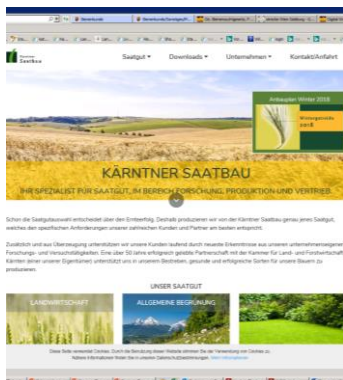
Saatgut ▾ Downloads ▾ Unternehmen ▾ Kontakt/Anfahrt

Anbauplan Winter 2018

Wintergetreide

KÄRNTNER SAATBAU

IHR SPEZIALIST FÜR SAATGUT, IM BEREICH FORSCHUNG, PRODUKTION UND VERTRIEB.

Schon die Saatgutauswahl entscheidet über den Ernteerfolg. Deshalb produzieren wir von der Kärntner Saatbau genau jenes Saatgut, welches den spezifischen Anforderungen unserer zahlreichen Kunden und Partner am besten entspricht.

Zusätzlich und aus Überzeugung unterstützen wir unsere Kunden laufend durch neueste Erkenntnisse aus unseren unternehmenseigenen Forschungs- und Versuchsfeldern. Eine über 50 Jahre erfolgreich gelebte Partnerschaft mit der Kammer für Land- und Forstwirtschaft Kärnten (einer unserer Eigentümer) unterstützt uns in unserem Bestreben, gesunde und erfolgreiche Sorten für unsere Bauern zu produzieren.

UNSER SAATGUT

LANDWIRTSCHAFT

ALLGEMEINE BEGRÜNUNG

Diese Seite verwendet Cookies. Durch die Benutzung dieser Website stimmen Sie der Verwendung von Cookies zu. Nähere Informationen finden Sie in unseren Datenschutzbestimmungen. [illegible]